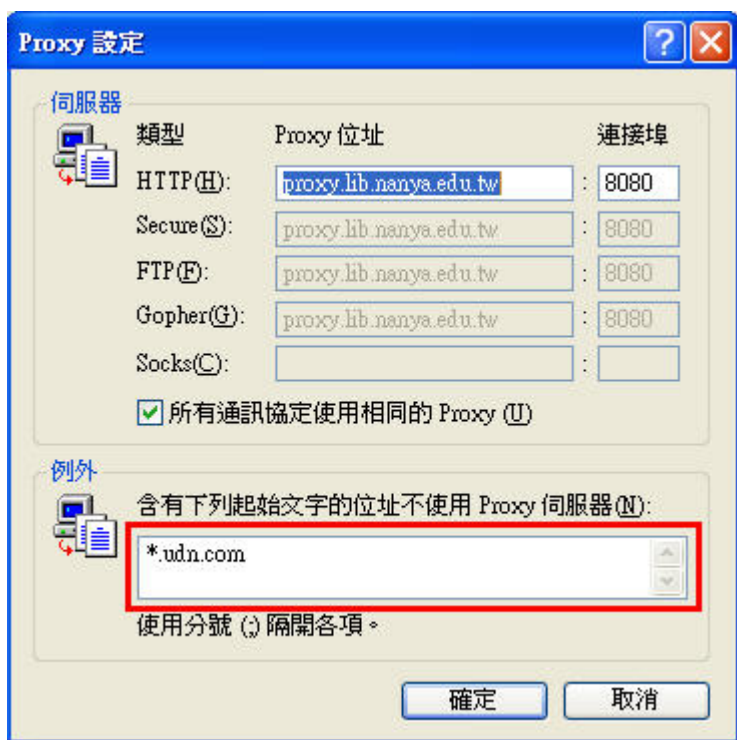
Proxy 設定

伺服器

類型 Proxy 位址 連接埠

HTTP(H): proxy.lib.nanya.edu.tw : 8080

Secure(S): proxy.lib.nanya.edu.tw : 8080

FTP(F): proxy.lib.nanya.edu.tw : 8080

Gopher(G): proxy.lib.nanya.edu.tw : 8080

Socks(C): :

所有通訊協定使用相同的 Proxy (U)

例外

含有下列起始文字的位址不使用 Proxy 伺服器(N):

*.udn.com

使用分號 (;) 隔開各項。

確定 取消